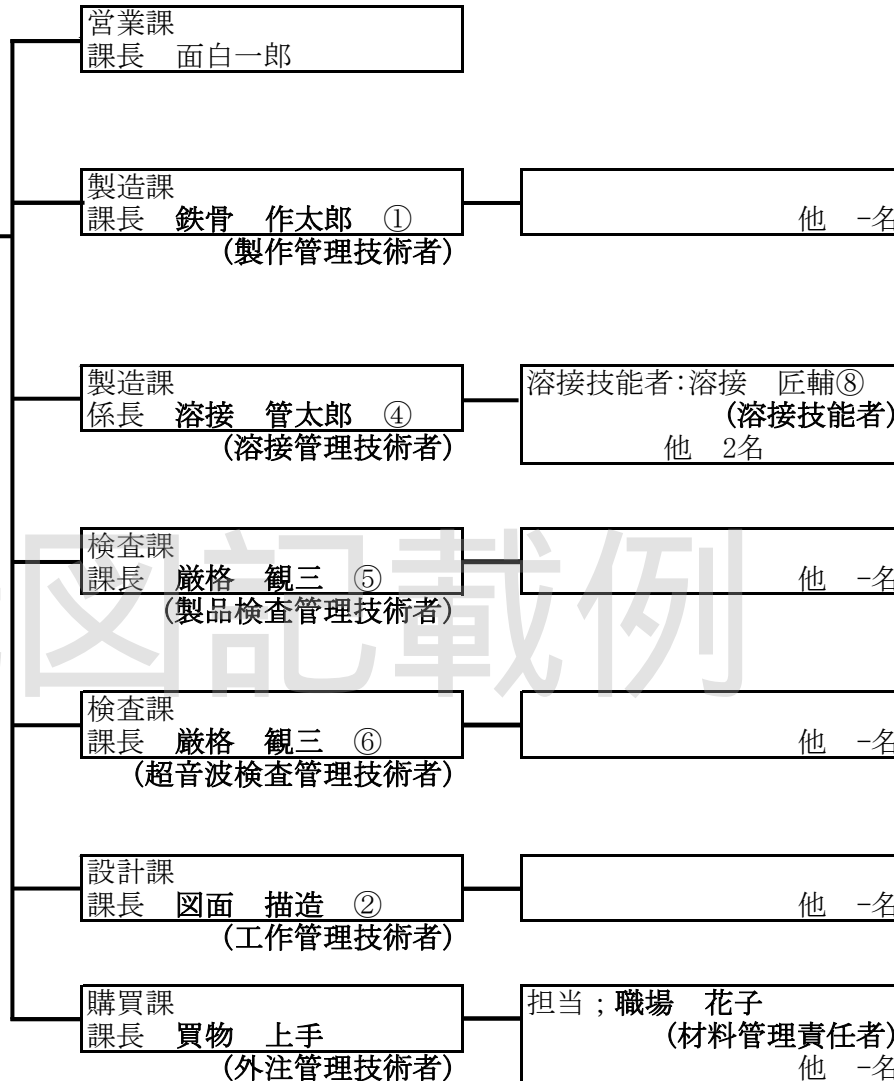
営業課
課長　面白一郎

製造課
課長　鉄骨　作太郎　①
（製作管理技術者）

他　-名

製造課
係長　溶接　管太郎　④
（溶接管理技術者）

溶接技能者:溶接　匠輔⑧
（溶接技能者）
他　2名

検査課
課長　厳格　観三　⑤
（製品検査管理技術者）

他　-名

図記載例

検査課
課長　厳格　観三　⑥
（超音波検査管理技術者）

他　-名

設計課
課長　図面　描造　②
（工作管理技術者）

他　-名

購買課
課長　買物　上手
（外注管理技術者）

担当；職場　花子
（材料管理責任者）
他　-名